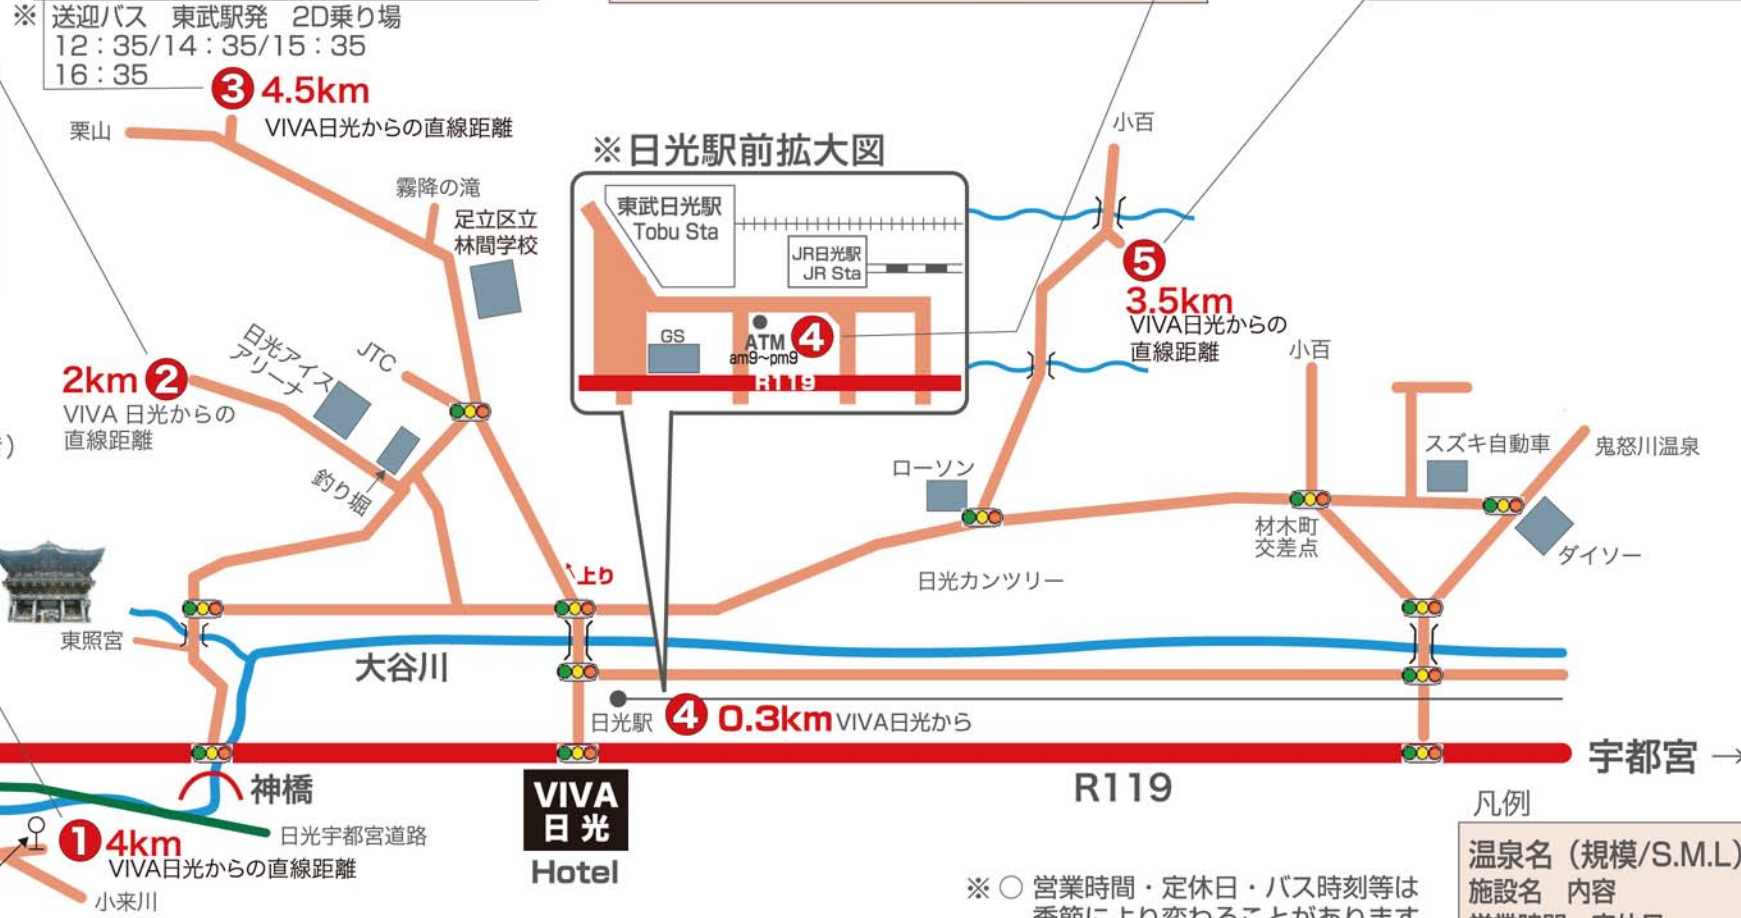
※ 送迎バス 東武駅発 2D乗り場
12：35/14：35/15：35
16：35

3 4.5km
VIVA日光からの直線距離

栗山

霧降の滝

足立区立
林間学校

※日光駅前拡大図

東武日光駅
Tobu Sta

JR日光駅
JR Sta

GS

ATM
am9~pm9

4

R119

小百

5
3.5km
VIVA日光からの
直線距離

小百

2km 2
VIVA 日光からの
直線距離

日光アイス
アリーナ

JTC

釣り堀

上り

ローソン

スズキ自動車

鬼怒川温泉

材木町
交差点

ダイソー

日光カンツリー

東照宮

大谷川

日光駅 4 0.3km VIVA日光から

宇都宮 →

神橋

R119

VIVA
日光
Hotel

凡例

日光宇都宮道路

1 4km
VIVA日光からの直線距離

小来川

※ ○ 営業時間・定休日・バス時刻等は
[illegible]

温泉名（規模/S.M.L）
施設名 内容
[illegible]